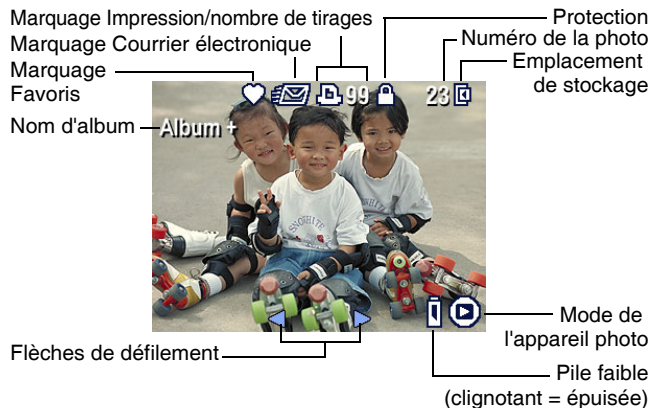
Marquage Impression/nombre de tirages
Marquage Courrier électronique
Marquage Favoris
Protection
Numéro de la photo
Emplacement de stockage
Nom d'album
Album +
99
23
Flèches de défilement
Mode de l'appareil photo
Pile faible (clignotant = épuisée)